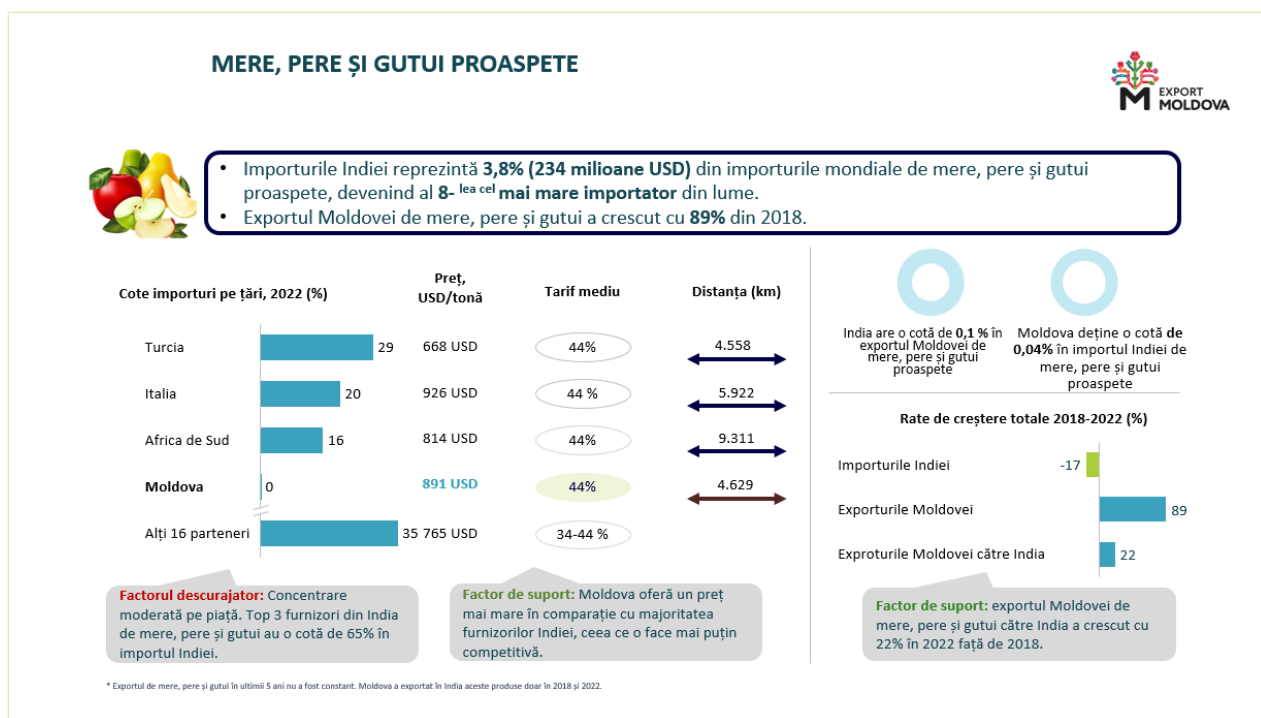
MERE, PERE ȘI GUTUI PROASPETE

EXPORT MOLDOVA

• Importurile Indiei reprezintă **3,8% (234 milioane USD)** din importurile mondiale de mere, pere și gutui proaspete, devenind al **8- lea cel mai mare importator** din lume.
• Exportul Moldovei de mere, pere și gutui a crescut cu **89%** din 2018.

Cote importuri pe țări, 2022 (%)

Preț, USD/tonă

Tarif mediu

Distanța (km)

| | | Preț | Tarif | Distanța |
|---|---|---|---|---|
| Turcia | 29 | 668 USD | 44% | 4.558 |
| Italia | 20 | 926 USD | 44 % | 5.922 |
| Africa de Sud | 16 | 814 USD | 44% | 9.311 |
| **Moldova** | 0 | **891 USD** | 44% | 4.629 |
| Alți 16 parteneri | 35 | 765 USD | 34-44 % | |

India are o cotă de **0,1 %** în exportul Moldovei de mere, pere și gutui proaspete

Moldova deține o cotă **de 0,04%** în importul Indiei de mere, pere și gutui proaspete

Rate de creștere totale 2018-2022 (%)

Importurile Indiei -17

Exporturile Moldovei 89

Exproturile Moldovei către India 22

**Factorul descurajator:** Concentrare moderată pe piață. Top 3 furnizori din India de mere, pere și gutui au o cotă de 65% în importul Indiei.

**Factor de suport:** Moldova oferă un preț mai mare în comparație cu majoritatea furnizorilor Indiei, ceea ce o face mai puțin competitivă.

**Factor de suport:** exportul Moldovei de mere, pere și gutui către India a crescut cu 22% în 2022 față de 2018.

* Exportul de mere, pere și gutui în ultimii 5 ani nu a fost constant. Moldova a exportat în India aceste produse doar în 2018 și 2022.